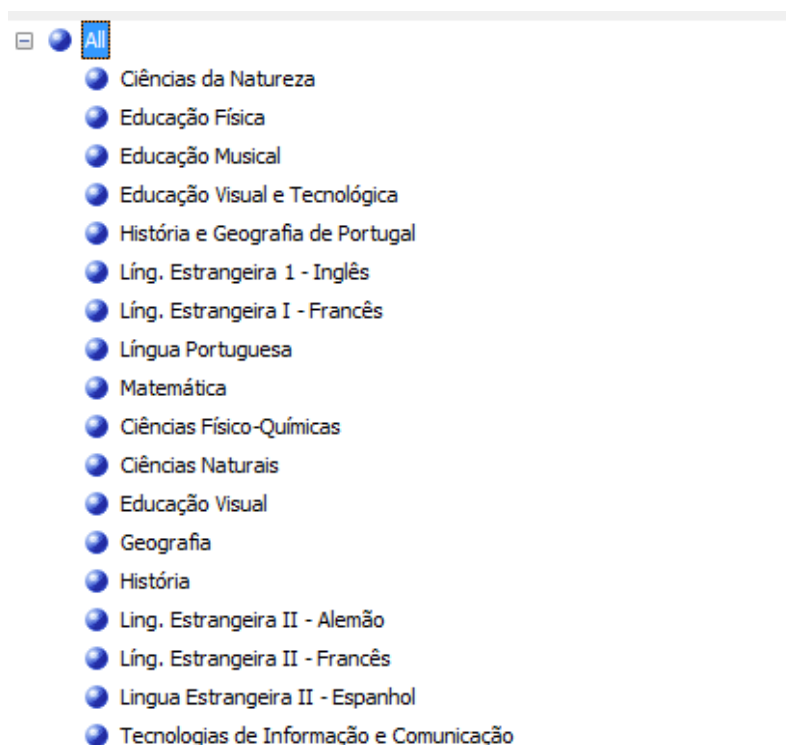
All
Ciências da Natureza
Educação Física
Educação Musical
Educação Visual e Tecnológica
História e Geografia de Portugal
Líng. Estrangeira 1 - Inglês
Líng. Estrangeira I - Francês
Língua Portuguesa
Matemática
Ciências Físico-Químicas
Ciências Naturais
Educação Visual
Geografia
História
Ling. Estrangeira II - Alemão
Líng. Estrangeira II - Francês
Lingua Estrangeira II - Espanhol
Tecnologias de Informação e Comunicação